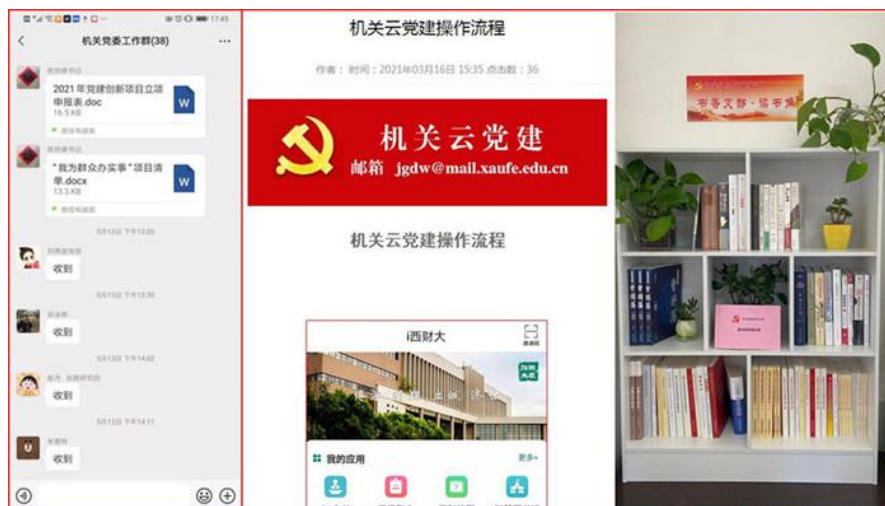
17:45

机关党委工作群(38)

2021年党建创新项目立项申报表.doc
16.5 KB

"我为群众办实事"项目清单.docx
13.3 KB

收到

收到

收到

收到

机关云党建操作流程

作者： 时间：2021年03月16日 15:35 点击数：36

机关云党建
邮箱 jgdw@mail.xaufe.edu.cn

机关云党建操作流程

i西财大

我的应用

更多

书香文静·浓韵书屋